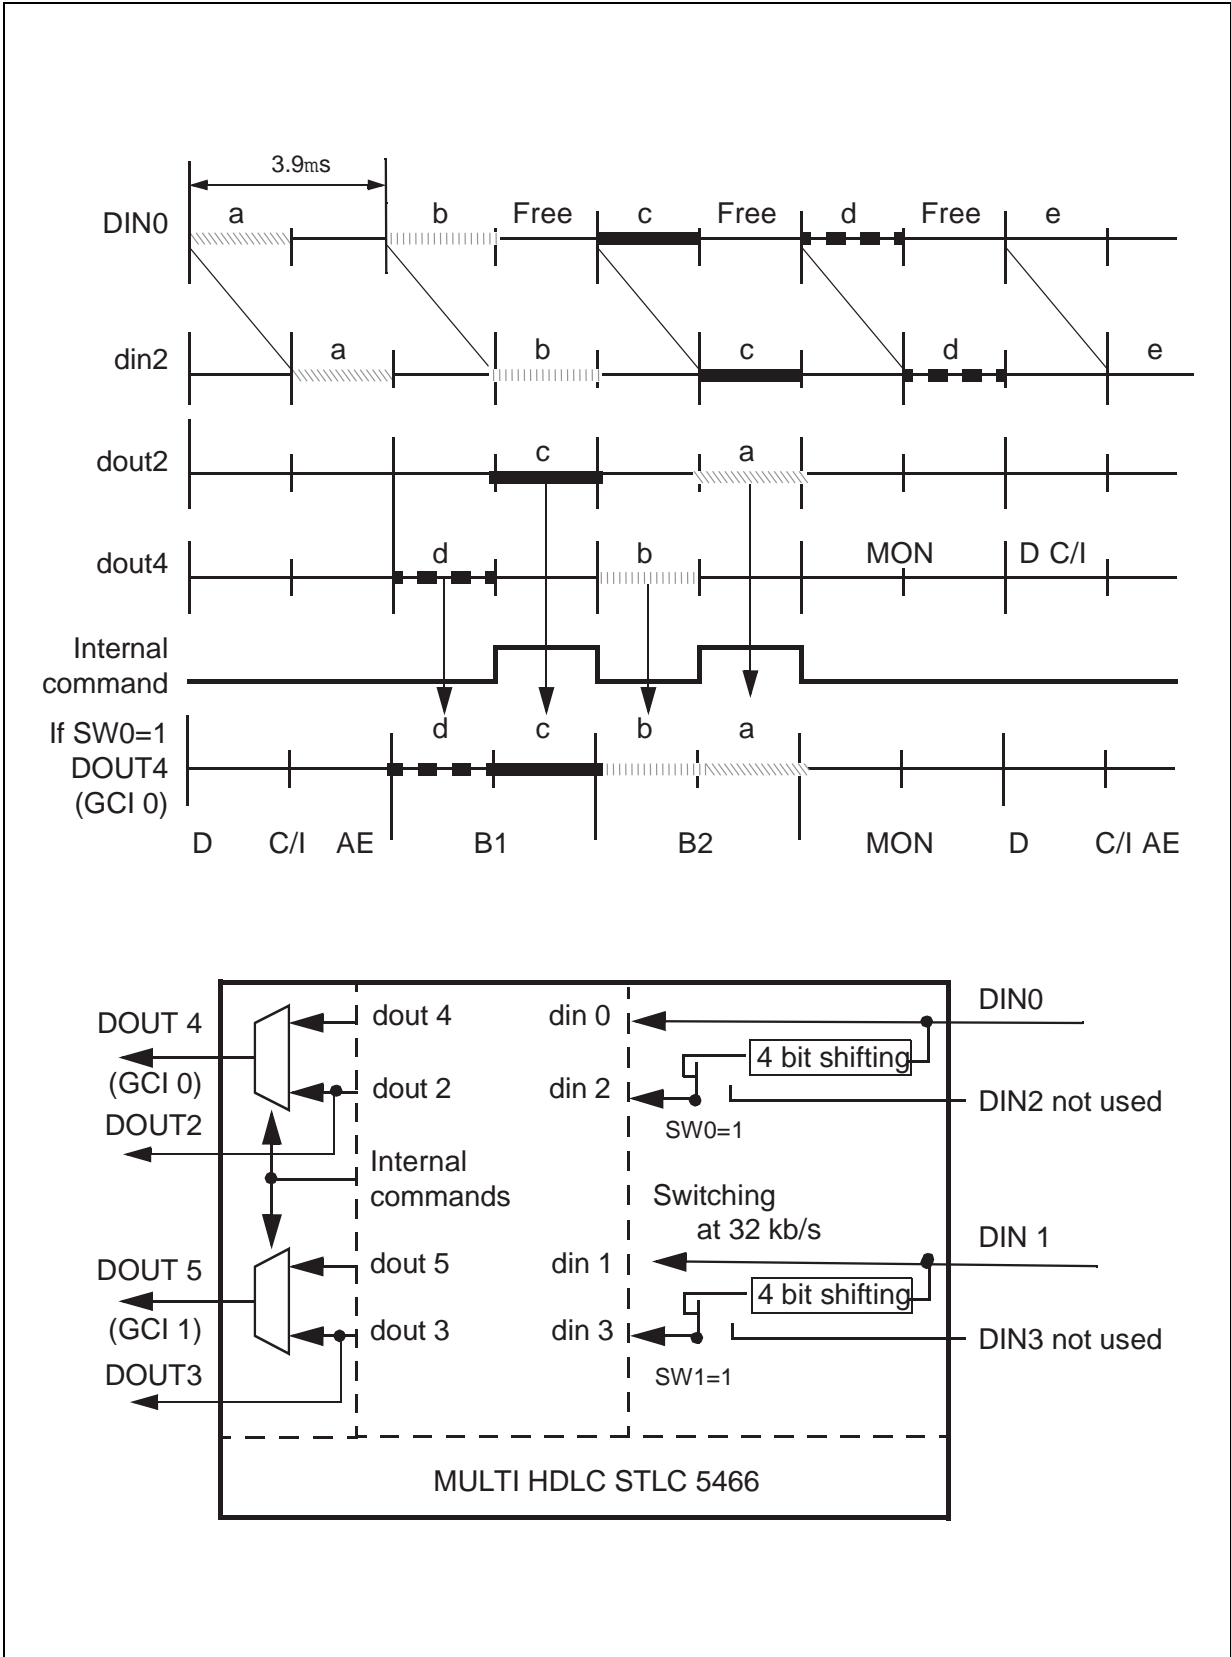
3.9ms

DIN0 a b Free c Free d Free e

din2 a b c d e

dout2 c a

dout4 d b MON D C/I

Internal command

If SW0=1 DOUT4 (GCI 0) d c b a

D C/I AE B1 B2 MON D C/I AE

DOUT 4
(GCI 0)
DOUT2
dout 4
dout 2
Internal commands
din 0
din 2
SW0=1
4 bit shifting
DIN0
DIN2 not used
Switching at 32 kb/s
DOUT 5
(GCI 1)
DOUT3
dout 5
dout 3
din 1
din 3
SW1=1
4 bit shifting
DIN 1
DIN3 not used

MULTI HDLC STLC 5466